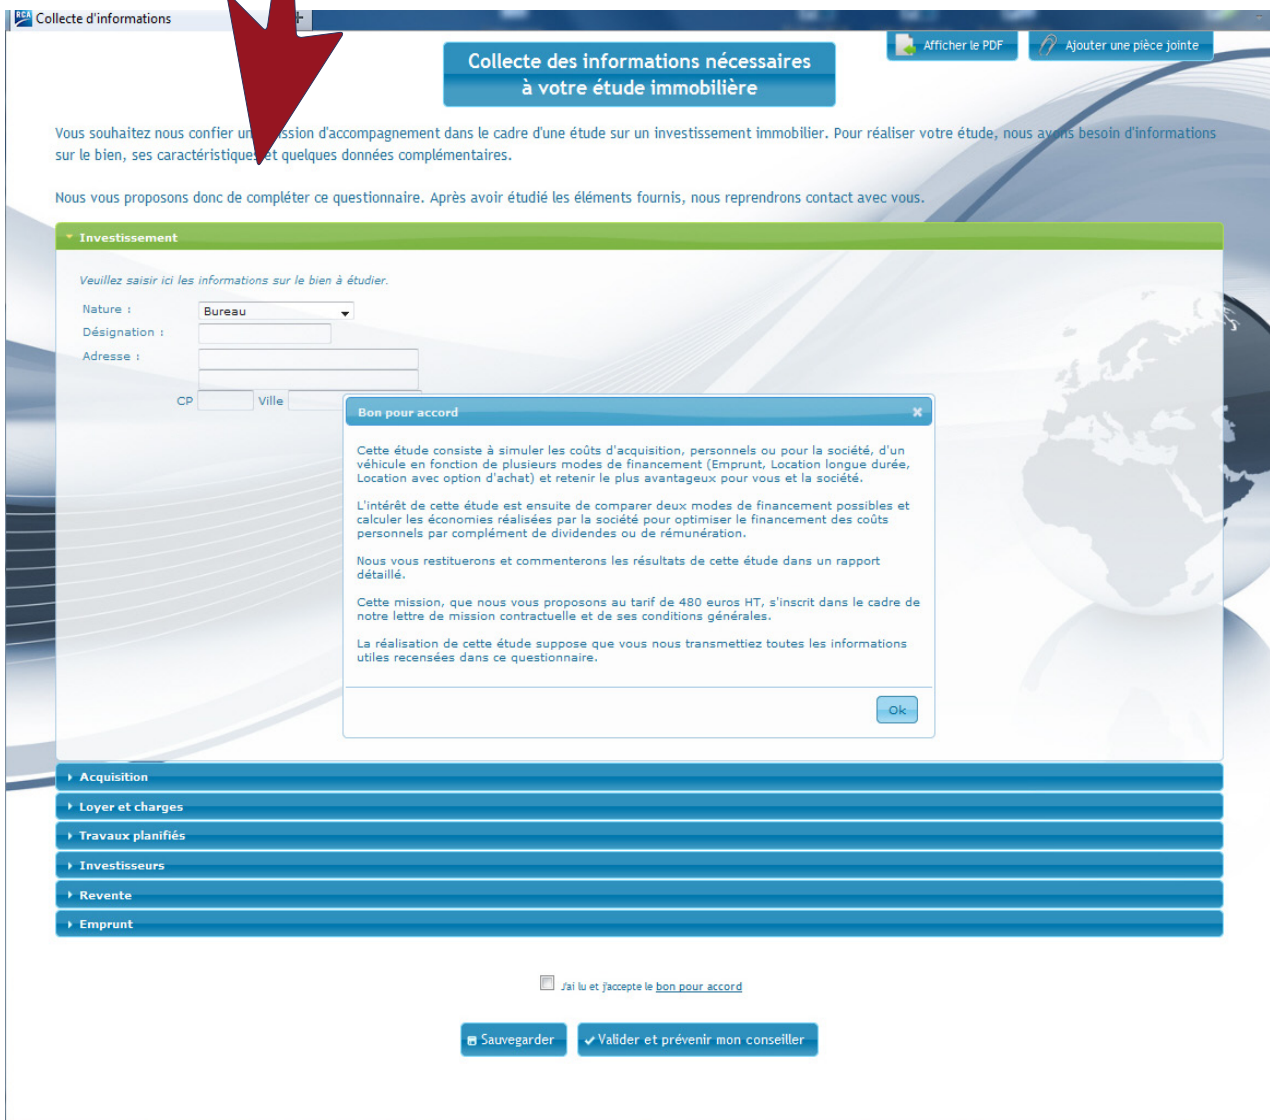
Collecte d'informations

Collecte des informations nécessaires à votre étude immobilière

Afficher le PDF

Ajouter une pièce jointe

Vous souhaitez nous confier un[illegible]ssion d'accompagnement dans le cadre d'une étude sur un investissement immobilier. Pour réaliser votre étude, nous av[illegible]s besoin d'informations sur le bien, ses caractéristiques et quelques données complémentaires.

Nous vous proposons donc de compléter ce questionnaire. Après avoir étudié les éléments fournis, nous reprendrons contact avec vous.

Investissement

Veuillez saisir ici les informations sur le bien à étudier.

Nature :
Bureau
Désignation :
Adresse :
CP
Ville

Bon pour accord

Cette étude consiste à simuler les coûts d'acquisition, personnels ou pour la société, d'un véhicule en fonction de plusieurs modes de financement (Emprunt, Location longue durée, Location avec option d'achat) et retenir le plus avantageux pour vous et la société.

L'intérêt de cette étude est ensuite de comparer deux modes de financement possibles et calculer les économies réalisées par la société pour optimiser le financement des coûts personnels par complément de dividendes ou de rémunération.

Nous vous restituerons et commenterons les résultats de cette étude dans un rapport détaillé.

Cette mission, que nous vous proposons au tarif de 480 euros HT, s'inscrit dans le cadre de notre lettre de mission contractuelle et de ses conditions générales.

La réalisation de cette étude suppose que vous nous transmettiez toutes les informations utiles recensées dans ce questionnaire.

Ok

Acquisition
Loyer et charges
Travaux planifiés
Investisseurs
Revente
Emprunt

J'ai lu et j'accepte le bon pour accord

Sauvegarder
Valider et prévenir mon conseiller